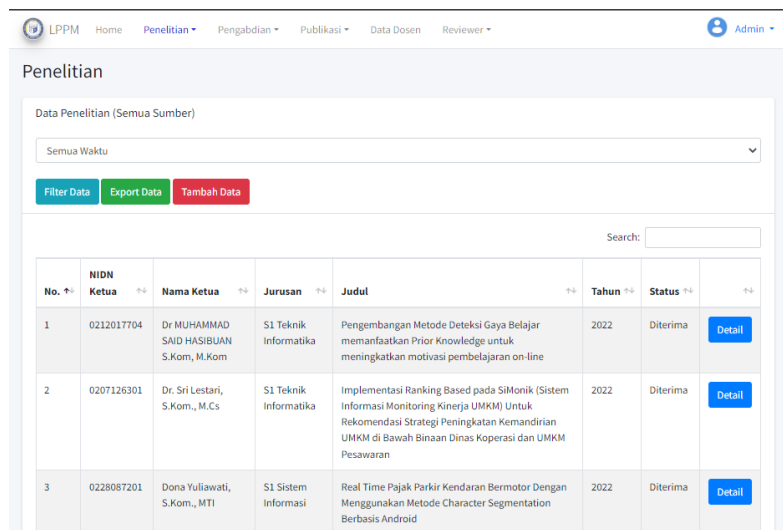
LPPM Home Penelitian Pengabdian Publikasi Data Dosen Reviewer Admin

Penelitian

Data Penelitian (Semua Sumber)

Semua Waktu

Filter Data Export Data Tambah Data

Search:

| No. | NIDN Ketua | Nama Ketua | Jurusan | Judul | Tahun | Status | |
|---|---|---|---|---|---|---|---|
| 1 | 0212017704 | Dr MUHAMMAD SAID HASIBUAN S.Kom, M.Kom | S1 Teknik Informatika | Pengembangan Metode Deteksi Gaya Belajar memanfaatkan Prior Knowledge untuk meningkatkan motivasi pembelajaran on-line | 2022 | Diterima | Detail |
| 2 | 0207126301 | Dr. Sri Lestari, S.Kom., M.Cs | S1 Teknik Informatika | Implementasi Ranking Based pada SiMonik (Sistem Informasi Monitoring Kinerja UMKM) Untuk Rekomendasi Strategi Peningkatan Kemandirian UMKM di Bawah Binaan Dinas Koperasi dan UMKM Pesawaran | 2022 | Diterima | Detail |
| 3 | 0228087201 | Dona Yuliawati, S.Kom., MTI | S1 Sistem Informasi | Real Time Pajak Parkir Kendaran Bermotor Dengan Menggunakan Metode Character Segmentation Berbasis Android | 2022 | Diterima | Detail |